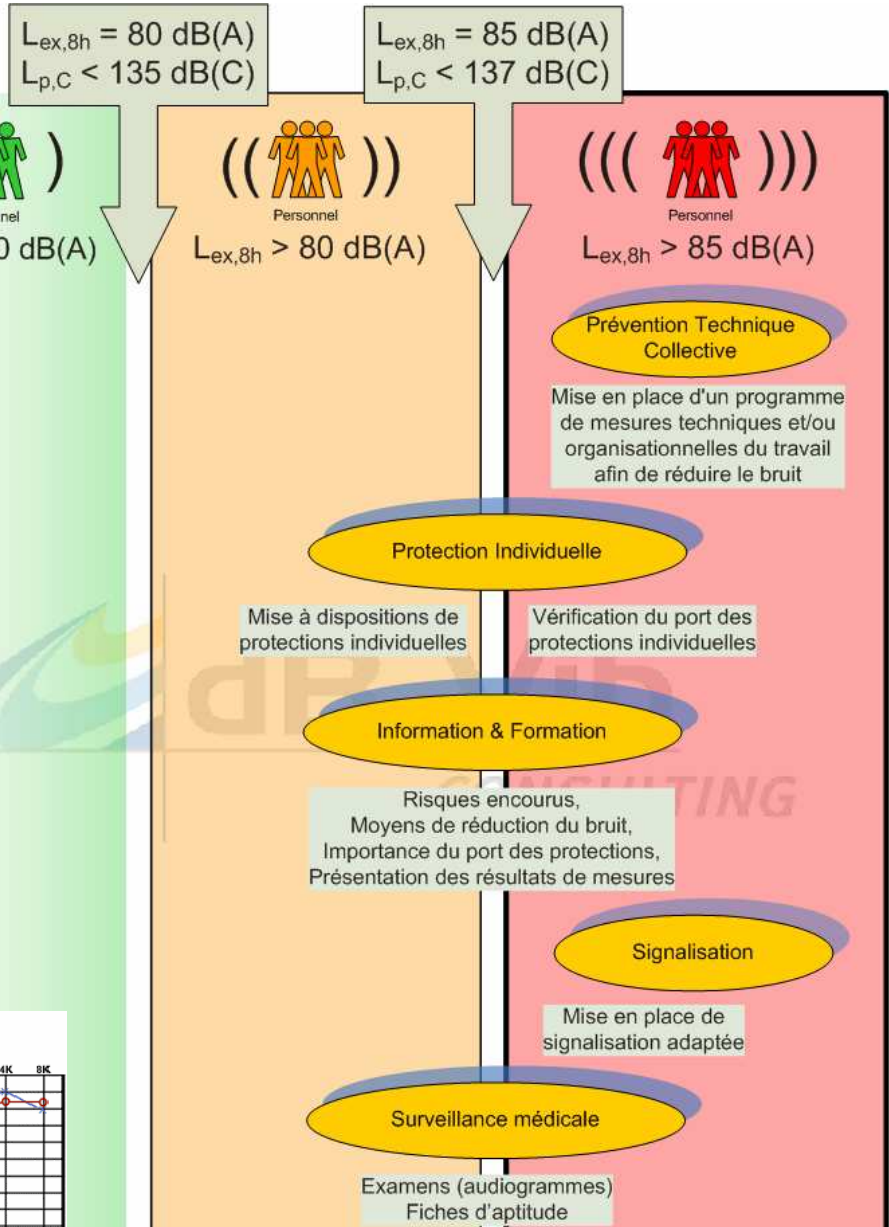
$L_{ex,8h}$ = 80 dB(A)
$L_{p,C}$ < 135 dB(C)

$L_{ex,8h}$ = 85 dB(A)
$L_{p,C}$ < 137 dB(C)

nnel
0 dB(A)

Personnel
$L_{ex,8h}$ > 80 dB(A)

Personnel
$L_{ex,8h}$ > 85 dB(A)

Prévention Technique Collective

Mise en place d'un programme de mesures techniques et/ou organisationnelles du travail afin de réduire le bruit

Protection Individuelle

Mise à dispositions de protections individuelles

Vérification du port des protections individuelles

dB Vib CONSULTING

Information & Formation

Risques encourus, Moyens de réduction du bruit, Importance du port des protections, Présentation des résultats de mesures

Signalisation

Mise en place de signalisation adaptée

4K 8K

Surveillance médicale

Examens (audiogrammes)
Fiches d'aptitude